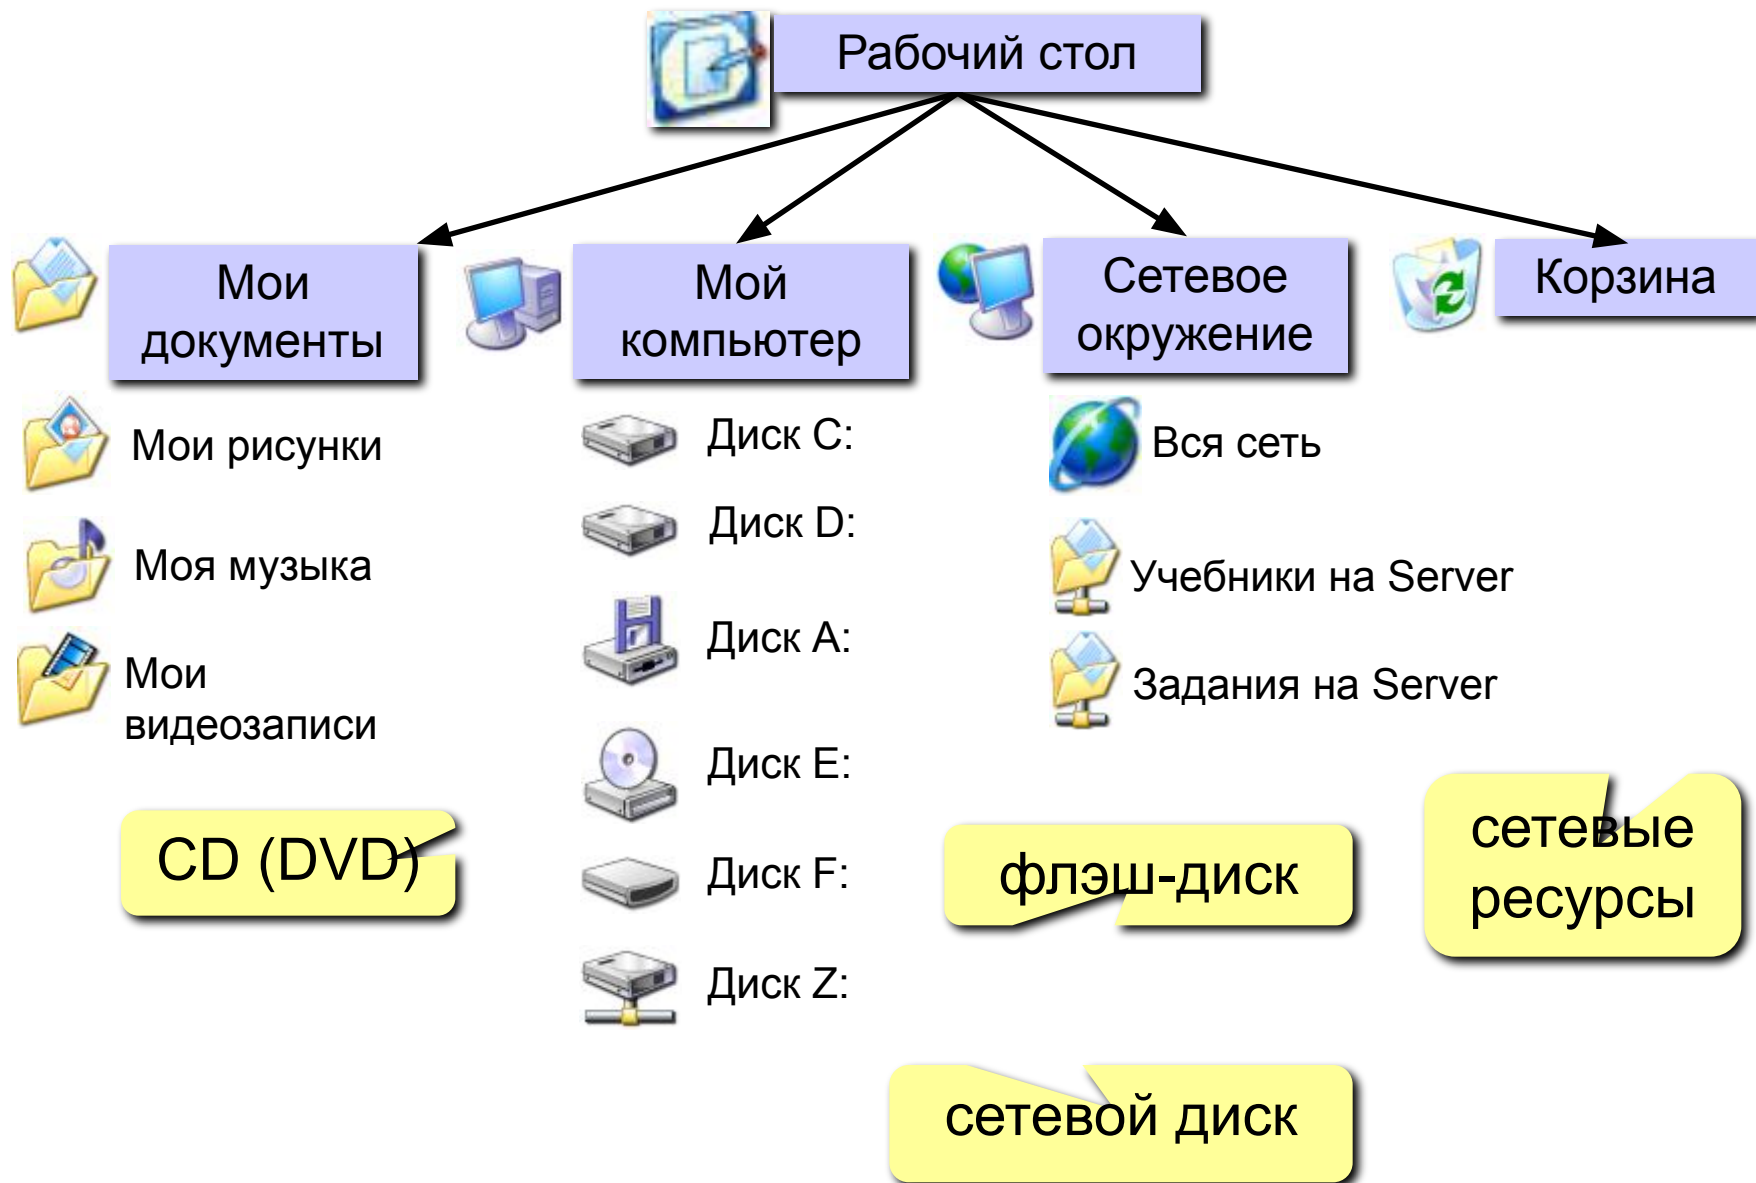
Рабочий стол

Мои документы

Мой компьютер

Сетевое окружение

Корзина

Мои рисунки

Моя музыка

Мои видеозаписи

Диск C:

Диск D:

Диск A:

Диск E:

Диск F:

Диск Z:

Вся сеть

Учебники на Server

Задания на Server

CD (DVD)

флэш-диск

сетевые ресурсы

сетевой диск